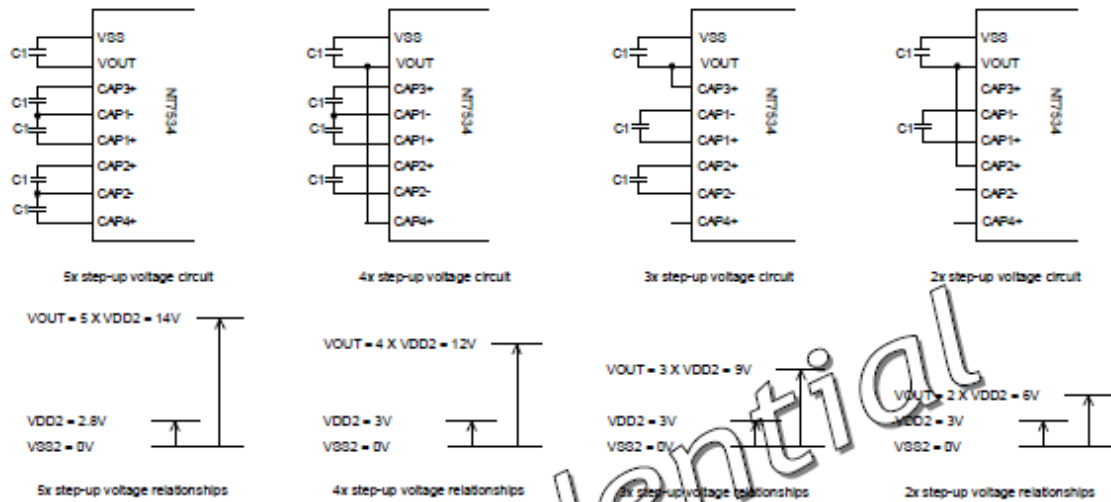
C1 VSS VOUT C1 CAP3+ C1 CAP1- CAP1+ C1 CAP2+ C1 CAP2- CAP4+ NT7534

5x step-up voltage circuit

C1 VSS VOUT C1 CAP3+ C1 CAP1- CAP1+ C1 CAP2+ CAP2- CAP4+ NT7534

4x step-up voltage circuit

C1 VSS VOUT CAP3+ C1 CAP1- CAP1+ C1 CAP2+ CAP2- CAP4+ NT7534

3x step-up voltage circuit

C1 VSS VOUT CAP3+ C1 CAP1- CAP1+ CAP2+ CAP2- CAP4+ NT7534

2x step-up voltage circuit

VOUT = 5 X VDD2 = 14V

VDD2 = 2.8V

VSS2 = 0V

5x step-up voltage relationships

VOUT = 4 X VDD2 = 12V

VDD2 = 3V

VSS2 = 0V

4x step-up voltage relationships

VOUT = 3 X VDD2 = 9V

VDD2 = 3V

VSS2 = 0V

3x step-up voltage relationships

VOUT = 2 X VDD2 = 6V

VDD2 = 3V

VSS2 = 0V

2x step-up voltage relationships

Confidential